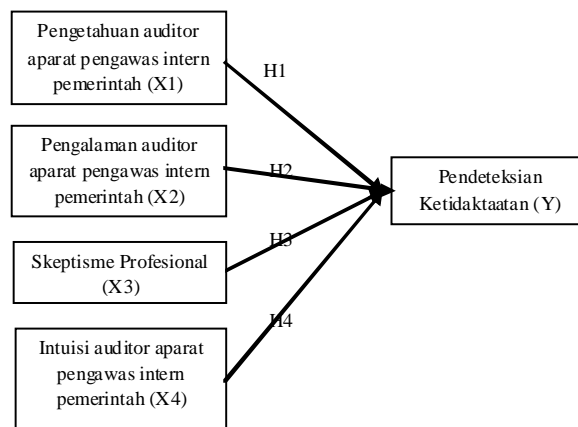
Pengetahuan auditor aparat pengawas intern pemerintah (X1)

H1

Pengalaman auditor aparat pengawas intern pemerintah (X2)

H2

Skeptisme Profesional (X3)

H3

Intuisi auditor aparat pengawas intern pemerintah (X4)

H4

Pendeteksian Ketidaktaatan (Y)